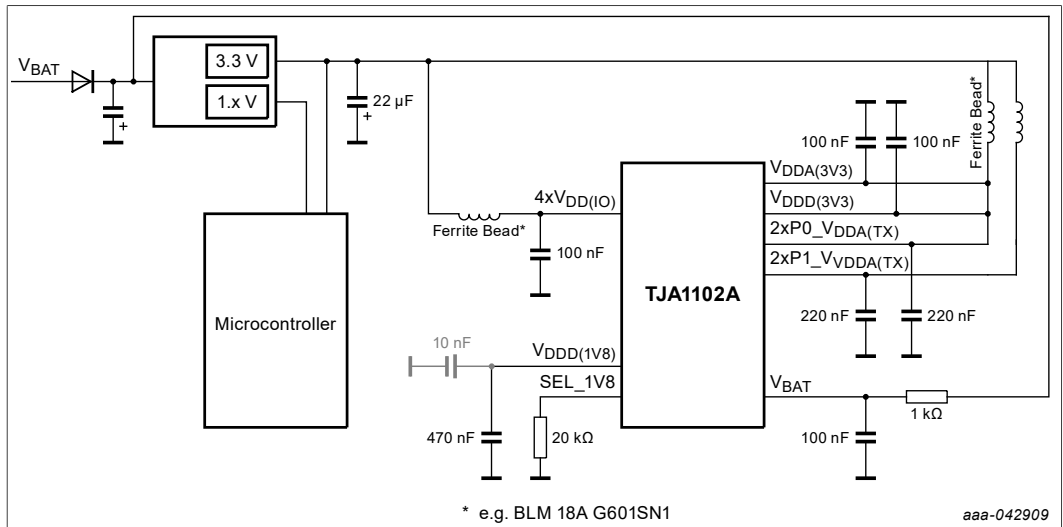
$V_{BAT}$

3.3 V

1.x V

22 µF

Ferrite Bead*

100 nF

100 nF

$V_{DDA(3V3)}$

$V_{DDD(3V3)}$

$4xV_{DD(IO)}$

Ferrite Bead*

100 nF

2xP0_$V_{DDA(TX)}$

2xP1_$V_{VDDA(TX)}$

TJA1102A

Microcontroller

220 nF

220 nF

10 nF

$V_{DDD(1V8)}$

SEL_1V8

$V_{BAT}$

1 kΩ

470 nF

20 kΩ

100 nF

* e.g. BLM 18A G601SN1

aaa-042909